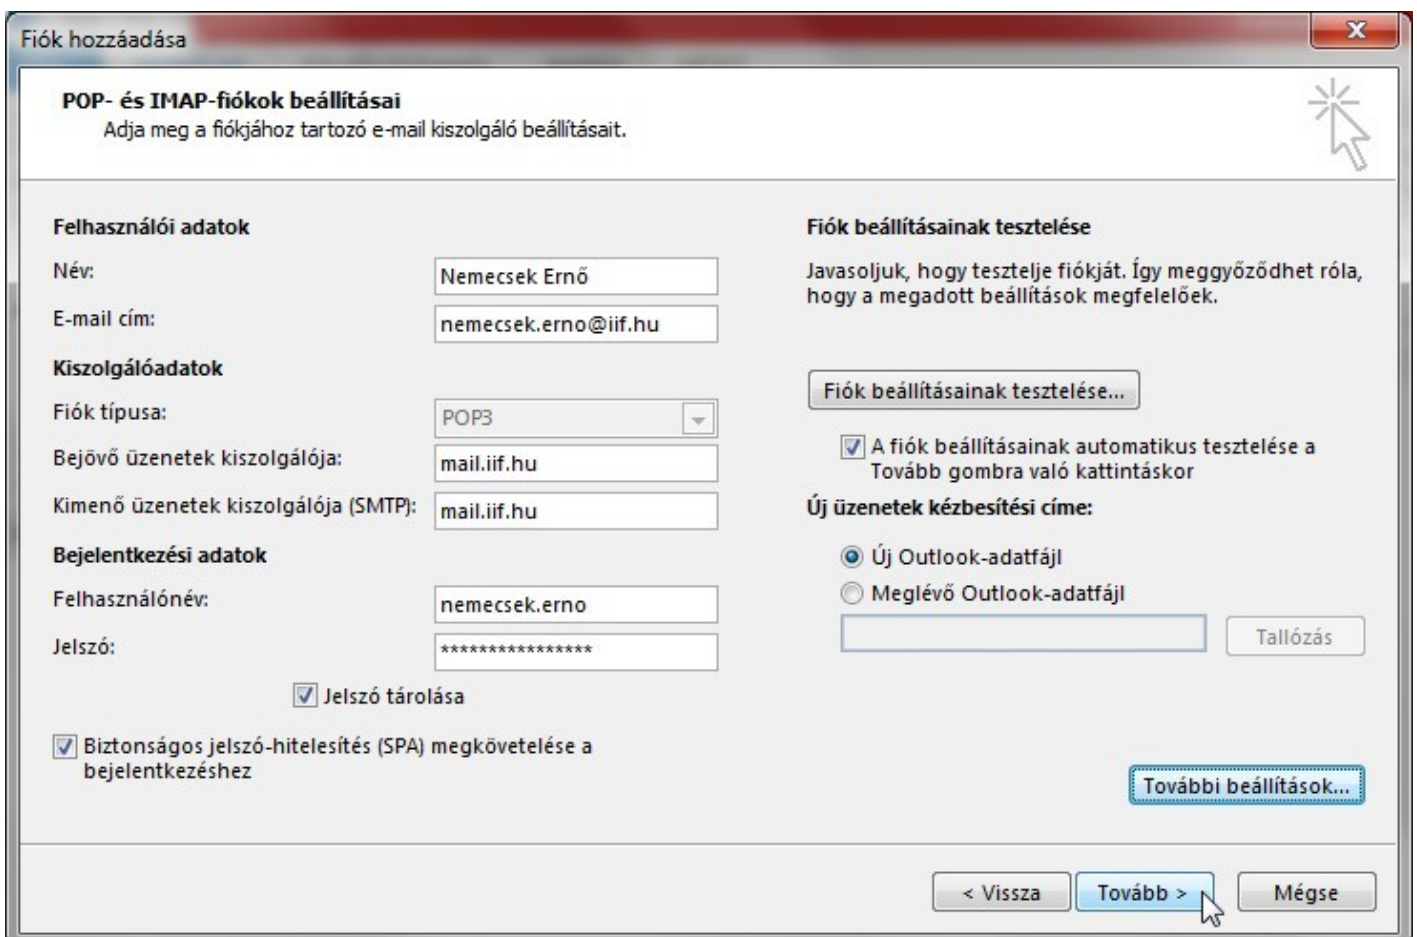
Fiók hozzáadása

POP- és IMAP-fiókok beállításai
Adja meg a fiókjához tartozó e-mail kiszolgáló beállításait.

Felhasználói adatok
Név: Nemecsek Ernő
E-mail cím: nemecsek.erno@iif.hu
Kiszolgálóadatok
Fiók típusa: POP3
Bejövő üzenetek kiszolgálója: mail.iif.hu
Kimenő üzenetek kiszolgálója (SMTP): mail.iif.hu
Bejelentkezési adatok
Felhasználónév: nemecsek.erno
Jelszó: ****************
Jelszó tárolása
Biztonságos jelszó-hitelesítés (SPA) megkövetelése a bejelentkezéshez

Fiók beállításainak tesztelése
Javasoljuk, hogy tesztelje fiókját. Így meggyőződhet róla, hogy a megadott beállítások megfelelőek.
Fiók beállításainak tesztelése...
A fiók beállításainak automatikus tesztelése a Tovább gombra való kattintáskor
Új üzenetek kézbesítési címe:
Új Outlook-adatfájl
Meglévő Outlook-adatfájl
Tallózás
További beállítások...

< Vissza
Tovább >
Mégse